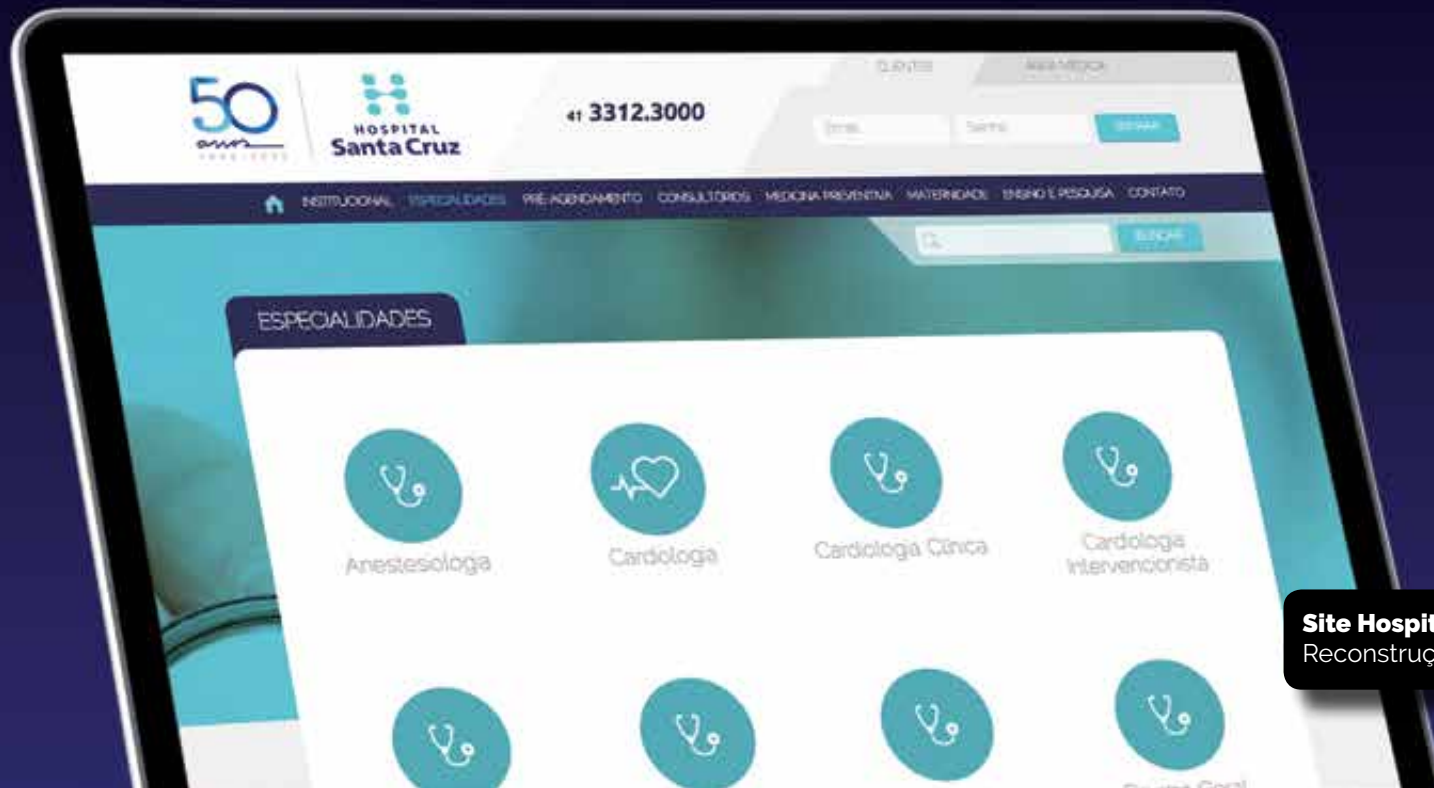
50 anos

HOSPITAL Santa Cruz

41 3312.3000

CLIENTES ÁREA MÉDICA

Email Senha ENTRAR

INSTITUCIONAL ESPECIALIDADES PRÉ-AGENDAMENTO CONSULTÓRIOS MEDICINA PREVENTIVA MATERNIDADE ENSINO E PESQUISA CONTATO

BUSCAR

ESPECIALIDADES

Anestesiologia

Cardiologia

Cardiologia Clínica

Cardiologia Intervencionista

Cirurgia Geral

Site Hospit
Reconstruç